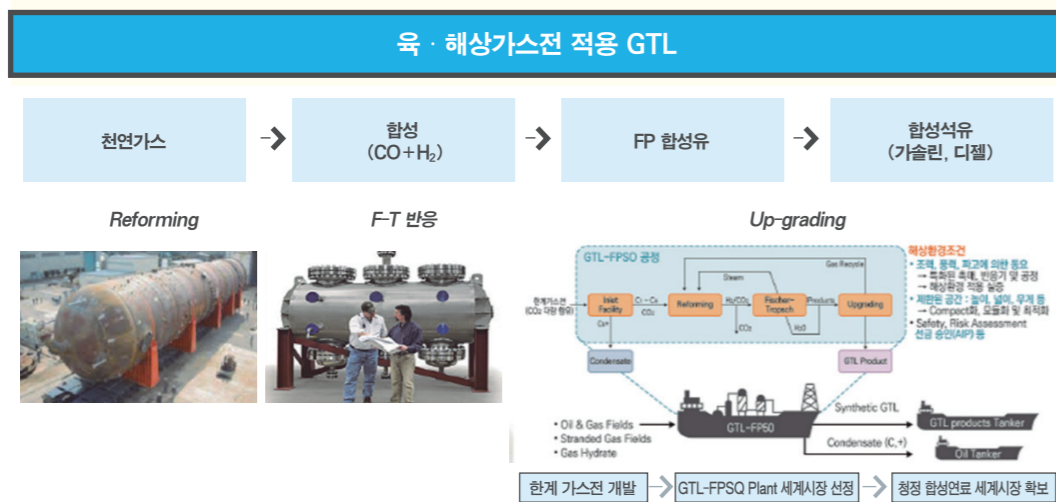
육 · 해상가스전 적용 GTL

천연가스

합성 (CO+$H_2$)

FP 합성유

합성석유 (가솔린, 디젤)

Reforming

F-T 반응

Up-grading

GTL-FPSO 공정

한계가스전 (CO₂ 다량 함유)

Inlet Facility

$C_1$ ~ $C_4$

$CO_2$

$C_5$+

Steam

Reforming

$H_2$/CO

Fischer-Tropsch

Products

Gas Recycle

Upgrading

$CO_2$

$H_2O$

Condensate

GTL Product

해상환경조건
• 조류, 풍력, 파고에 의한 동요
→ 특화된 촉매, 반응기 및 공정
→ 해상환경 적용 실증
• 제한된 공간 : 높이, 넓이, 무게 등
→ Compact화, 모듈화 및 최적화
• Safety, Risk Assessment
선급 승인(AIP) 등

• Oil & Gas Fields
• Stranded Gas Fields
• Gas Hydrate

GTL-FPSO

Synthetic GTL

GTL products Tanker

Condensate ($C_5$+)

Oil Tanker

한계 가스전 개발

GTL-FPSQ Plant 세계시장 선점

청정 합성연료 세계시장 확보